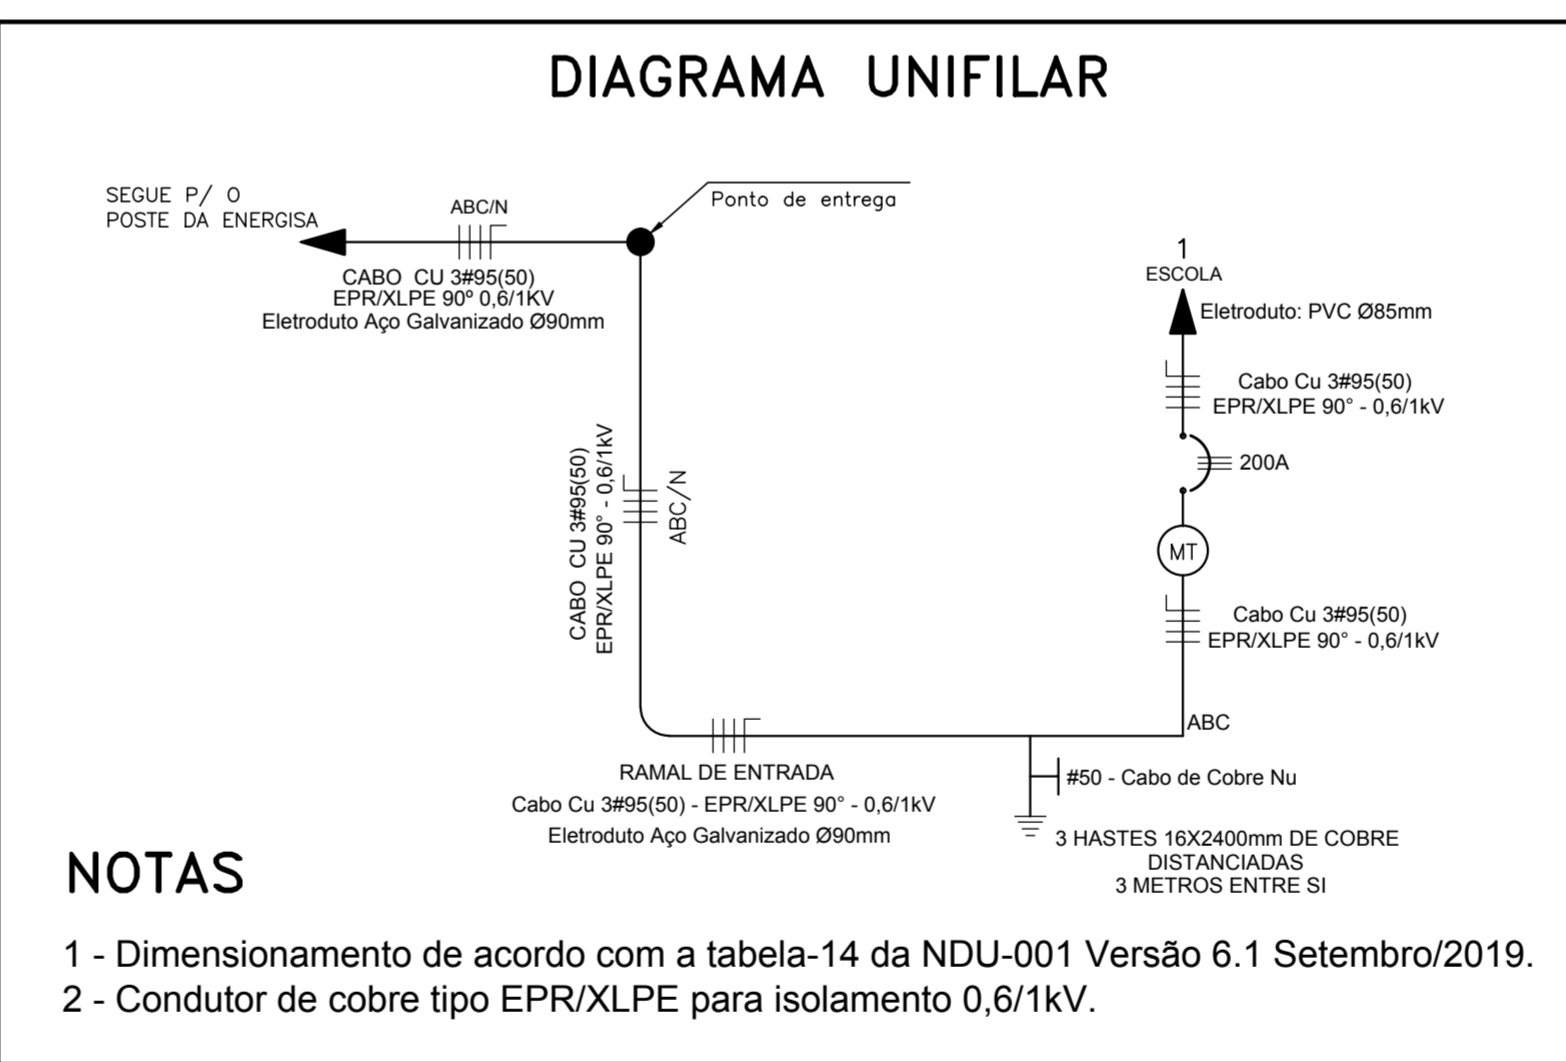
DIAGRAMA UNIFILAR

SEGUE P/ O POSTE DA ENERGISA

ABC/N

Ponto de entrega

CABO CU 3#95(50)
EPR/XLPE 90º 0,6/1KV
Eletroduto Aço Galvanizado Ø90mm

1
ESCOLA

Eletroduto: PVC Ø85mm

Cabo Cu 3#95(50)
EPR/XLPE 90° - 0,6/1kV

200A

MT

Cabo Cu 3#95(50)
EPR/XLPE 90° - 0,6/1kV

CABO CU 3#95(50)
EPR/XLPE 90° - 0,6/1kV

ABC/N

ABC

RAMAL DE ENTRADA
Cabo Cu 3#95(50) - EPR/XLPE 90° - 0,6/1kV
Eletroduto Aço Galvanizado Ø90mm

#50 - Cabo de Cobre Nu

3 HASTES 16X2400mm DE COBRE
DISTANCIADAS
3 METROS ENTRE SI

NOTAS

1 - Dimensionamento de acordo com a tabela-14 da NDU-001 Versão 6.1 Setembro/2019.
2 - Condutor de cobre tipo EPR/XLPE para isolamento 0,6/1kV.